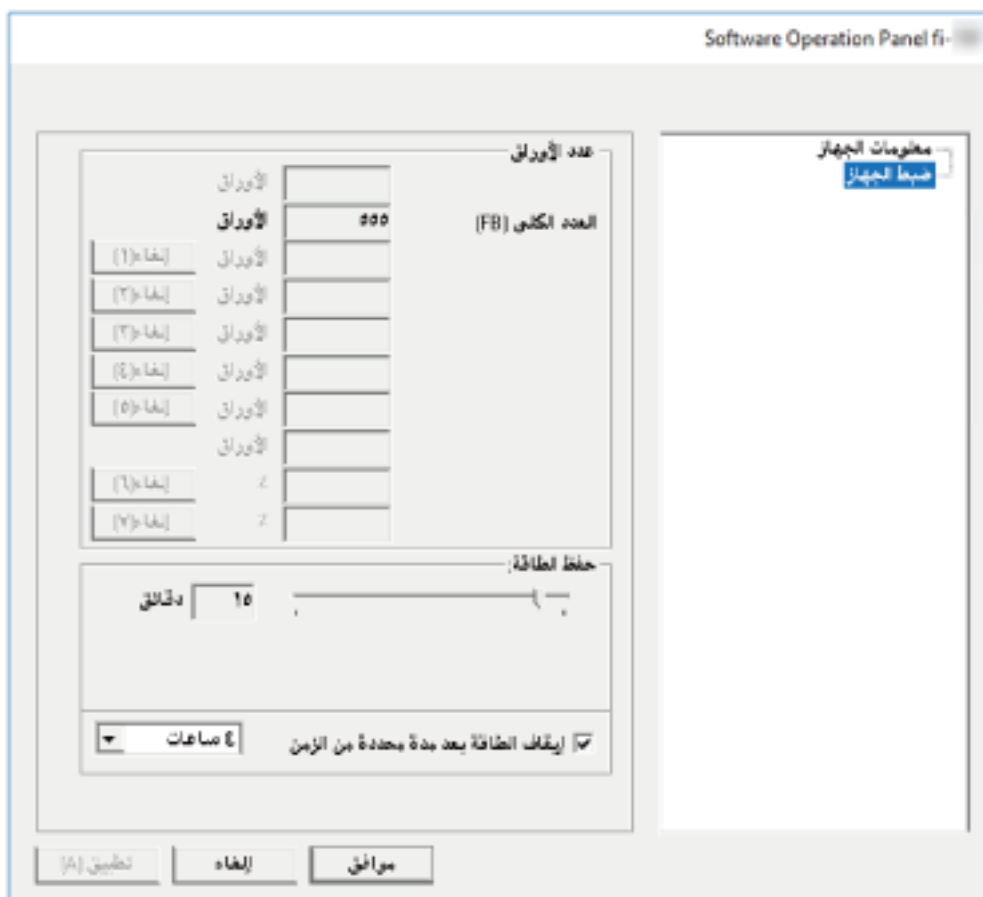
Software Operation Panel fi-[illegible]

معلومات الجهاز
ضبط الجهاز

عدد الأوراق

الأوراق
العدد الكلي (FB) ٥٥٥ الأوراق
الأوراق إلغاء(١)
الأوراق إلغاء(٢)
الأوراق إلغاء(٣)
الأوراق إلغاء(٤)
الأوراق إلغاء(٥)
الأوراق
٪ إلغاء(٦)
٪ إلغاء(٧)

حفظ الطاقة
١٥ دقائق

إيقاف الطاقة بعد مدة محددة من الزمن
٤ ساعات

موافق
إلغاء
تطبيق (A)